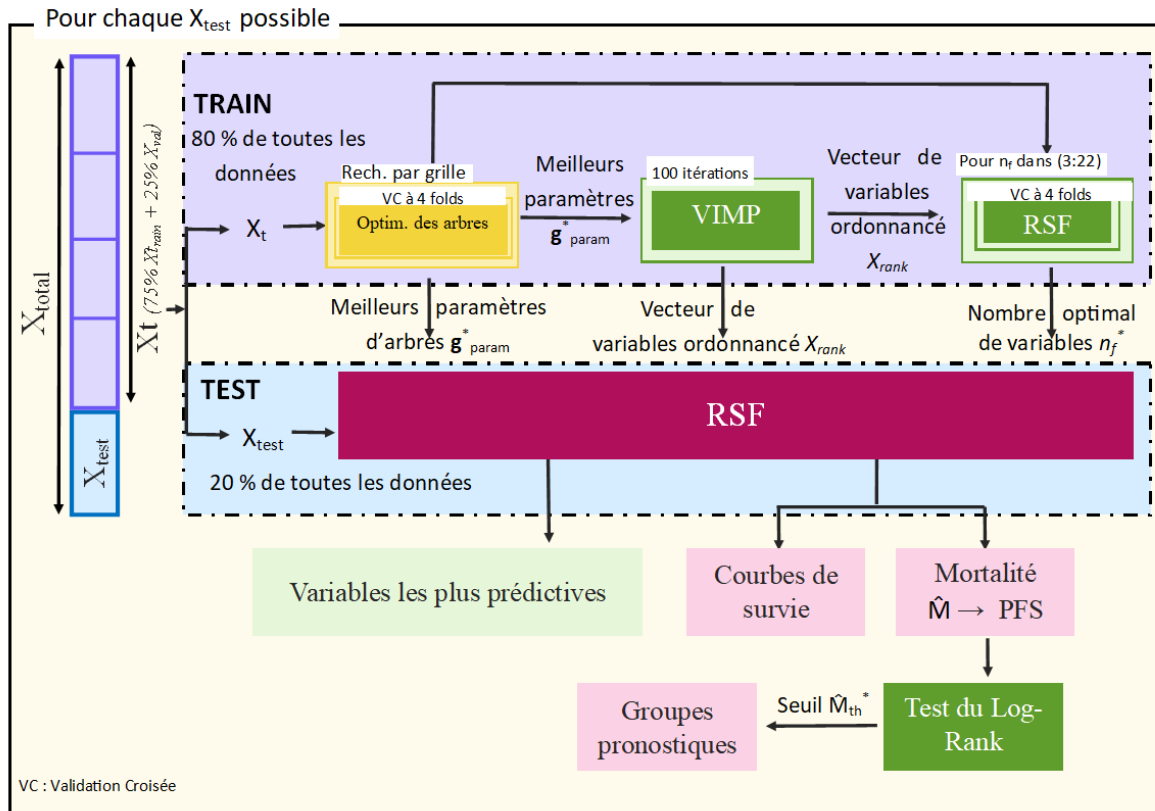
Pour chaque $X_{test}$ possible

$X_{total}$

$Xt$ $(75\%\ Xt_{rain} + 25\%\ X_{val})$

$X_{test}$

TRAIN

80 % de toutes les données

$X_t$

Rech. par grille

VC à 4 folds

Optim. des arbres

Meilleurs paramètres $\mathbf{g}^*_{param}$

100 itérations

VIMP

Vecteur de variables ordonnancé $X_{rank}$

Pour $n_f$ dans (3:22)

VC à 4 folds

RSF

Meilleurs paramètres d'arbres $\mathbf{g}^*_{param}$

Vecteur de variables ordonnancé $X_{rank}$

Nombre optimal de variables $n_f^*$

TEST

$X_{test}$

RSF

20 % de toutes les données

Variables les plus prédictives

Courbes de survie

Mortalité $\hat{M} \rightarrow$ PFS

Groupes pronostiques

Seuil $\hat{M}_{th}^*$

Test du Log-Rank

VC : Validation Croisée